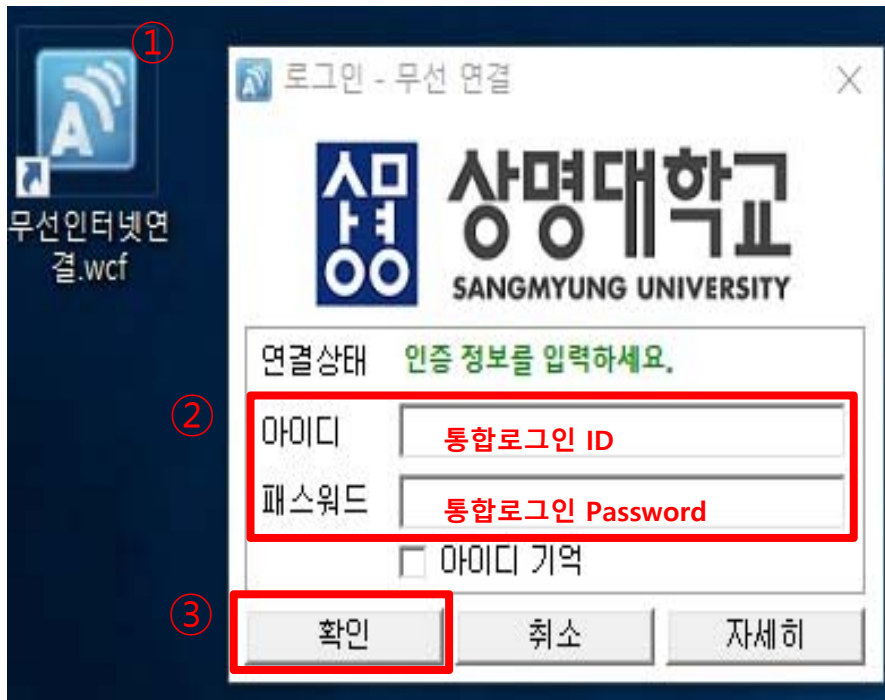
①

무선인터넷연결.wcf

로그인 - 무선 연결

상명

상명대학교
SANGMYUNG UNIVERSITY

연결상태 인증 정보를 입력하세요.

②

아이디 통합로그인 ID

패스워드 통합로그인 Password

아이디 기억

③

확인

취소

자세히